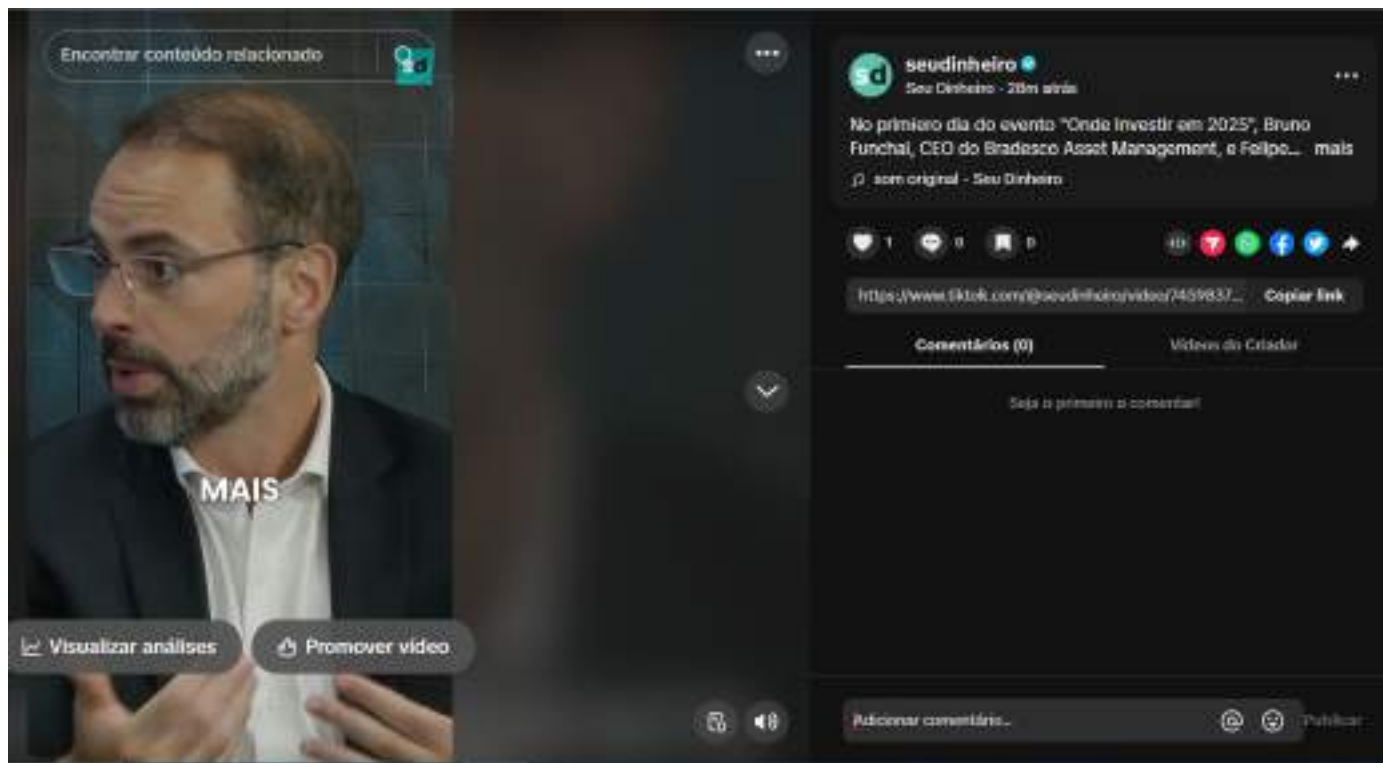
Encontrar conteúdo relacionado

MAIS

Visualizar análises

Promover vídeo

seudinheiro
Seu Dinheiro · 28m atrás

No primeiro dia do evento "Onde Investir em 2025", Bruno Funchal, CEO do Bradesco Asset Management, e Felipe... mais

som original - Seu Dinheiro

1 0 0

https://www.tiktok.com/@seudinheiro/video/7459837... Copiar link

Comentários (0)

Vídeos do Criador

Seja o primeiro a comentar!

Adicionar comentário...

Publicar